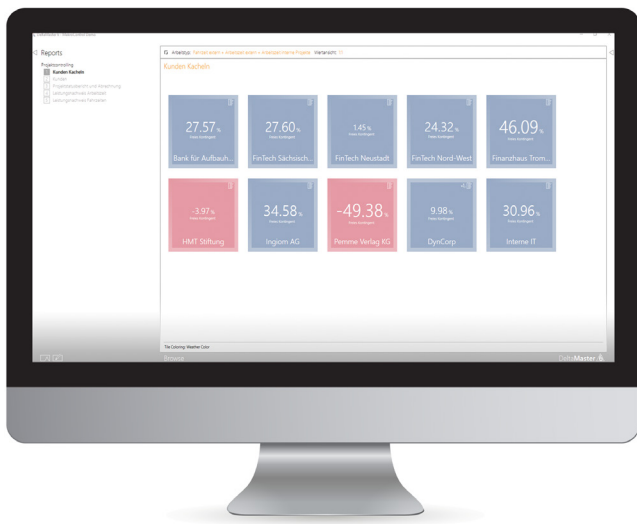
Reports

Projektcontrolling
Kunden Kacheln
Kunden
Projektstatusbericht und Abrechnung
Leistungsnachweis Arbeitszeit
Leistungsnachweis Fahrtkosten

Arbeitstyp: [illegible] Wertansicht: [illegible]

Kunden Kacheln

27.57 %
Bank für Aufbauh...

27.60 %
FinTech Sächsisch...

1.45 %
FinTech Neustadt

24.32 %
FinTech Nord-West

46.09 %
Finanzhaus Trom...

-3.97 %
HMT Stiftung

34.58 %
Ingiom AG

-49.38 %
Pemme Verlag KG

9.98 %
DynCorp

30.96 %
Interne IT

Tile Coloring: Weather Color

Browse

DeltaMaster